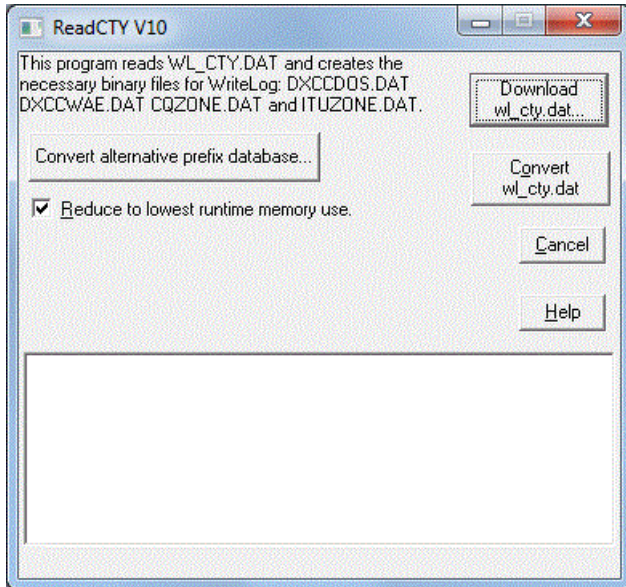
ReadCTY V10

This program reads WL_CTY.DAT and creates the necessary binary files for WriteLog: DXCCDOS.DAT DXCCWAE.DAT CQZONE.DAT and ITUZONE.DAT.

Download wl_cty.dat...

Convert alternative prefix database...

Convert wl_cty.dat

Reduce to lowest runtime memory use.

Cancel

Help